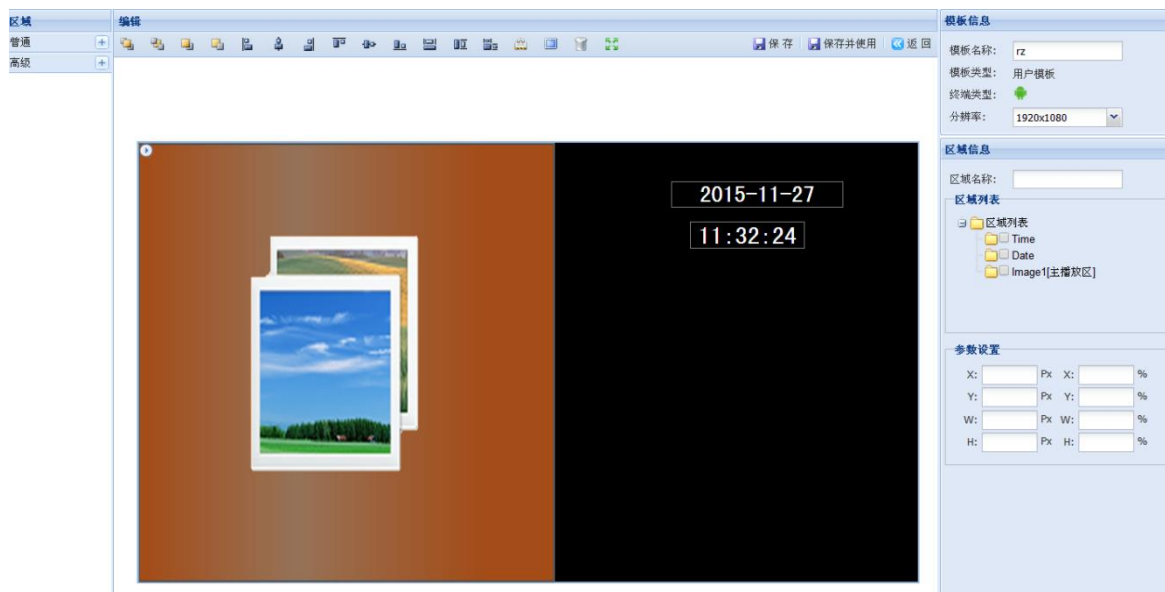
区域
普通 +
高级 +

编辑
保存 保存并使用 返回

2015-11-27
11:32:24

模板信息
模板名称: rz
模板类型: 用户模板
终端类型:
分辨率: 1920x1080

区域信息
区域名称:
区域列表
区域列表
Time
Date
Image1[主播放区]

参数设置
X: Px X: %
Y: Px Y: %
W: Px W: %
H: Px H: %